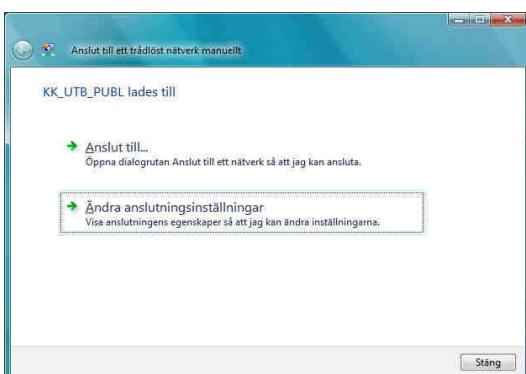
Anslut till ett trådlöst nätverk manuellt

KK_UTB_PUBL lades till

Anslut till...
Öppna dialogrutan Anslut till ett nätverk så att jag kan ansluta.

Ändra anslutningsinställningar
Visa anslutningens egenskaper så att jag kan ändra inställningarna.

Stäng